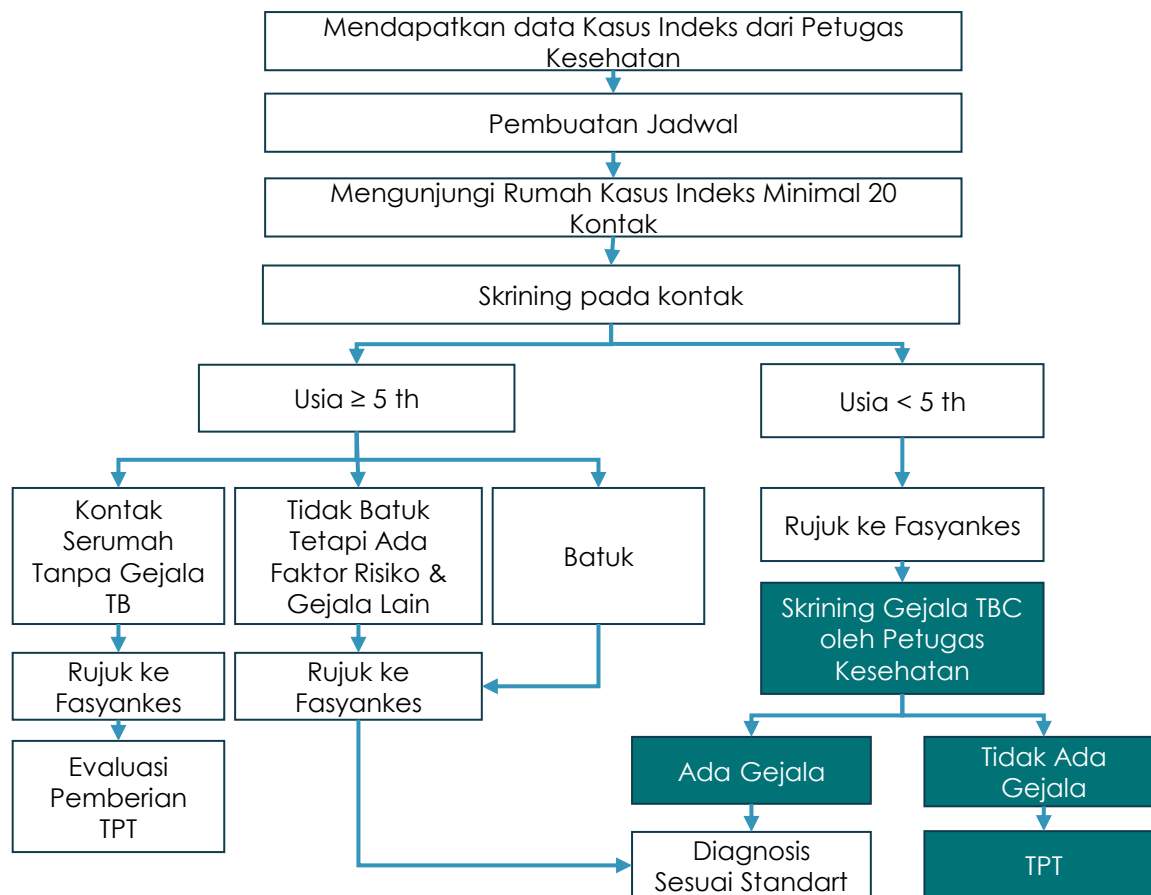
Mendapatkan data Kasus Indeks dari Petugas Kesehatan

Pembuatan Jadwal

Mengunjungi Rumah Kasus Indeks Minimal 20 Kontak

Skrining pada kontak

Usia ≥ 5 th

Usia < 5 th

Kontak Serumah Tanpa Gejala TB

Tidak Batuk Tetapi Ada Faktor Risiko & Gejala Lain

Batuk

Rujuk ke Fasyankes

Rujuk ke Fasyankes

Rujuk ke Fasyankes

Evaluasi Pemberian TPT

Skrining Gejala TBC oleh Petugas Kesehatan

Ada Gejala

Tidak Ada Gejala

Diagnosis Sesuai Standart

TPT